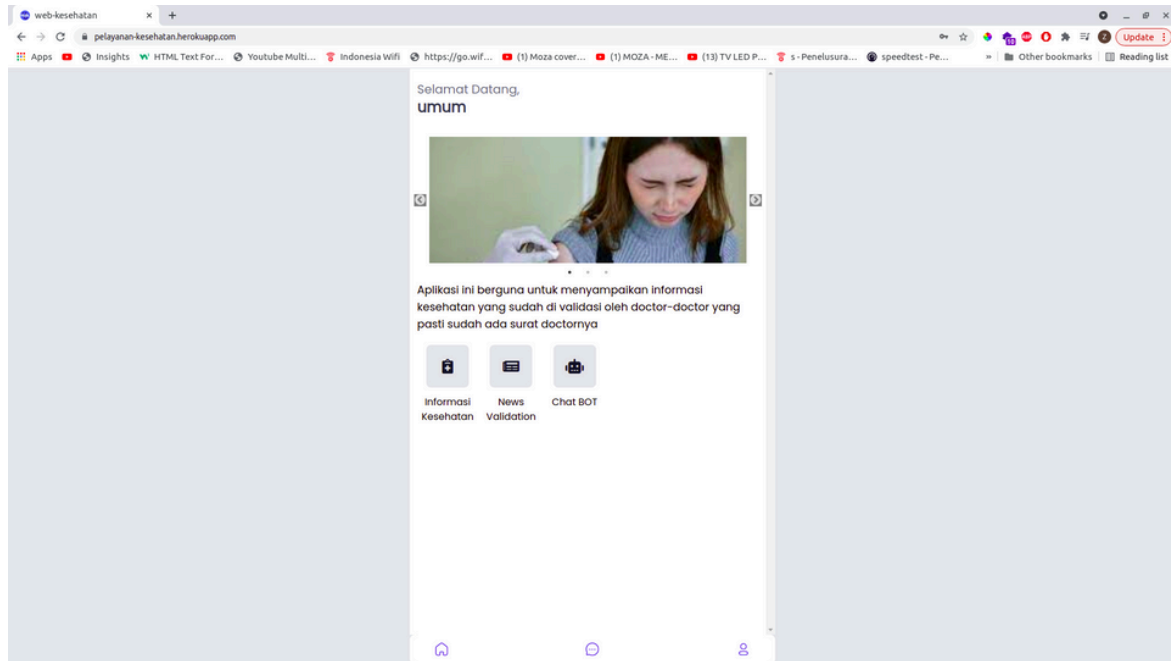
web-kesehatan × +

pelayanan-kesehatan.herokuapp.com

Update

Apps Insights HTML Text For... Youtube Multi... Indonesia Wifi https://go.wif... (1) Moza cover... (1) MOZA - ME... (13) TV LED P... s - Penelusura... speedtest - Pe... » Other bookmarks Reading list

Selamat Datang,
umum

Aplikasi ini berguna untuk menyampaikan informasi kesehatan yang sudah di validasi oleh doctor-doctor yang pasti sudah ada surat doctornya

Informasi Kesehatan

News Validation

Chat BOT